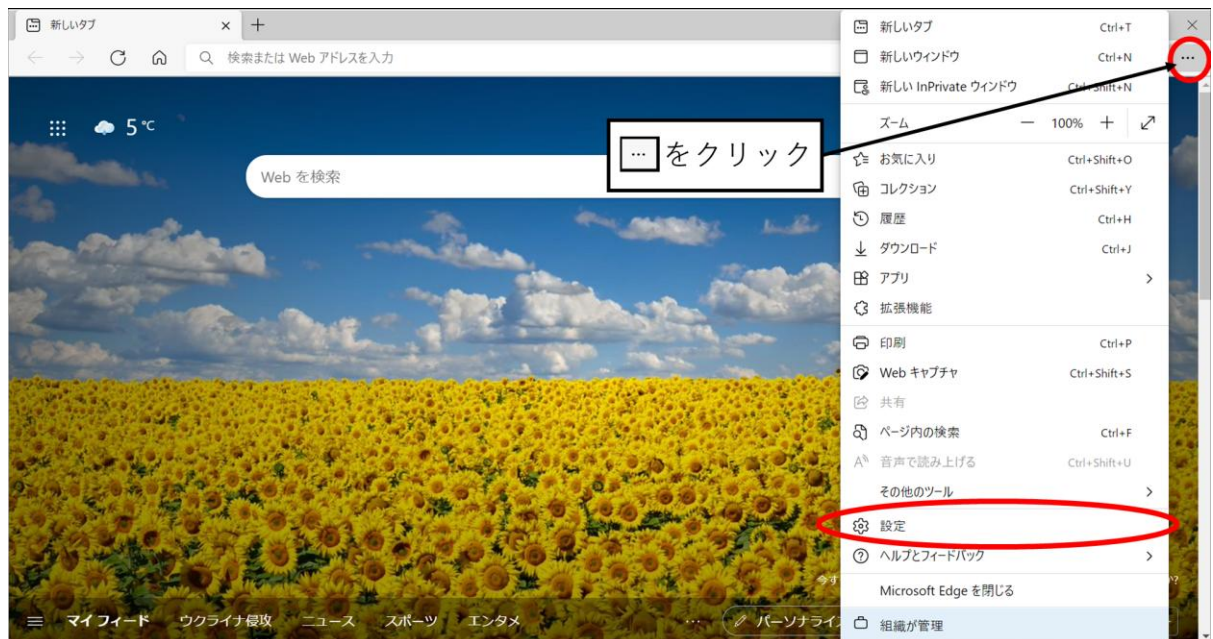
新しいタブ ×

検索または Web アドレスを入力

5 ℃

Web を検索

… をクリック

新しいタブ Ctrl+T
新しいウィンドウ Ctrl+N
新しい InPrivate ウィンドウ Ctrl+Shift+N
ズーム − 100% +
お気に入り Ctrl+Shift+O
コレクション Ctrl+Shift+Y
履歴 Ctrl+H
ダウンロード Ctrl+J
アプリ
拡張機能
印刷 Ctrl+P
Web キャプチャ Ctrl+Shift+S
共有
ページ内の検索 Ctrl+F
音声で読み上げる Ctrl+Shift+U
その他のツール
設定
ヘルプとフィードバック
Microsoft Edge を閉じる
組織が管理

…

マイフィード ウクライナ侵攻 ニュース スポーツ エンタメ … パーソナライ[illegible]